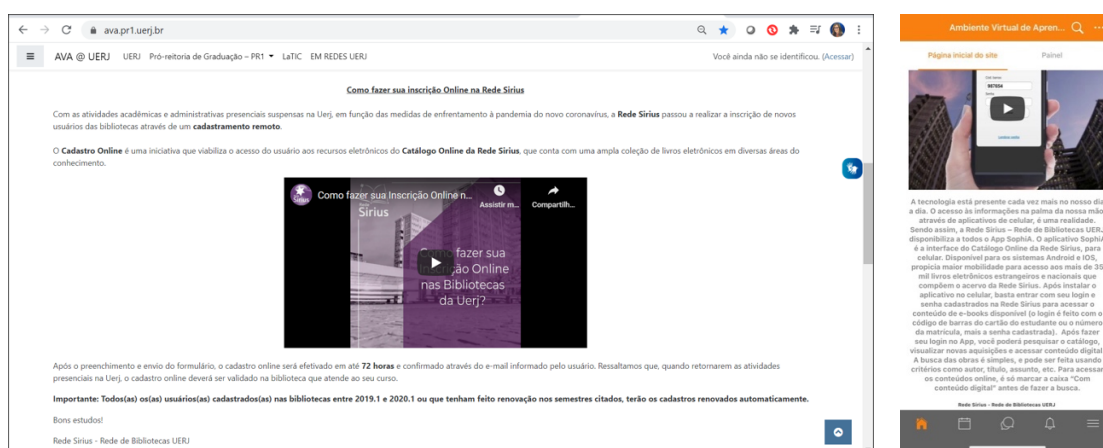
ava.pr1.uerj.br

AVA @ UERJ UERJ Pró-reitoria de Graduação – PR1 LaTIC EM REDES UERJ

Você ainda não se identificou. (Acessar)

Como fazer sua inscrição Online na Rede Sirius

Com as atividades acadêmicas e administrativas presenciais suspensas na Uerj, em função das medidas de enfrentamento à pandemia do novo coronavírus, a **Rede Sirius** passou a realizar a inscrição de novos usuários das bibliotecas através de um **cadastramento remoto**.

O **Cadastro Online** é uma iniciativa que viabiliza o acesso do usuário aos recursos eletrônicos do **Catálogo Online da Rede Sirius**, que conta com uma ampla coleção de livros eletrônicos em diversas áreas do conhecimento.

Como fazer sua Inscrição Online n... Assistir m... Compartilh...

Sirius

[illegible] fazer sua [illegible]ção Online nas Bibliotecas da Uerj?

Após o preenchimento e envio do formulário, o cadastro online será efetivado em até **72 horas** e confirmado através do e-mail informado pelo usuário. Ressaltamos que, quando retornarem as atividades presenciais na Uerj, o cadastro online deverá ser validado na biblioteca que atende ao seu curso.

**Importante: Todos(as) os(as) usuários(as) cadastrados(as) nas bibliotecas entre 2019.1 e 2020.1 ou que tenham feito renovação nos semestres citados, terão os cadastros renovados automaticamente.**

Bons estudos!

Rede Sirius - Rede de Bibliotecas UERJ

Ambiente Virtual de Apren...

Página inicial do site Painel

A tecnologia está presente cada vez mais no nosso dia a dia. O acesso às informações na palma da nossa mão através de aplicativos de celular, é uma realidade. Sendo assim, a Rede Sirius – Rede de Bibliotecas UERJ, disponibiliza a todos o App SophiA. O aplicativo SophiA é a interface do Catálogo Online da Rede Sirius, para celular. Disponível para os sistemas Android e IOS, propicia maior mobilidade para acesso aos mais de 35 mil livros eletrônicos estrangeiros e nacionais que compõem o acervo da Rede Sirius. Após instalar o aplicativo no celular, basta entrar com seu login e senha cadastrados na Rede Sirius para acessar o conteúdo de e-books disponível (o login é feito com o código de barras do cartão do estudante ou o número da matrícula, mais a senha cadastrada). Após fazer seu login no App, você poderá pesquisar o catálogo, visualizar novas aquisições e acessar conteúdo digital. A busca das obras é simples, e pode ser feita usando critérios como autor, título, assunto, etc. Para acessar os conteúdos online, é só marcar a caixa "Com conteúdo digital" antes de fazer a busca.

Rede Sirius - Rede de Bibliotecas UERJ